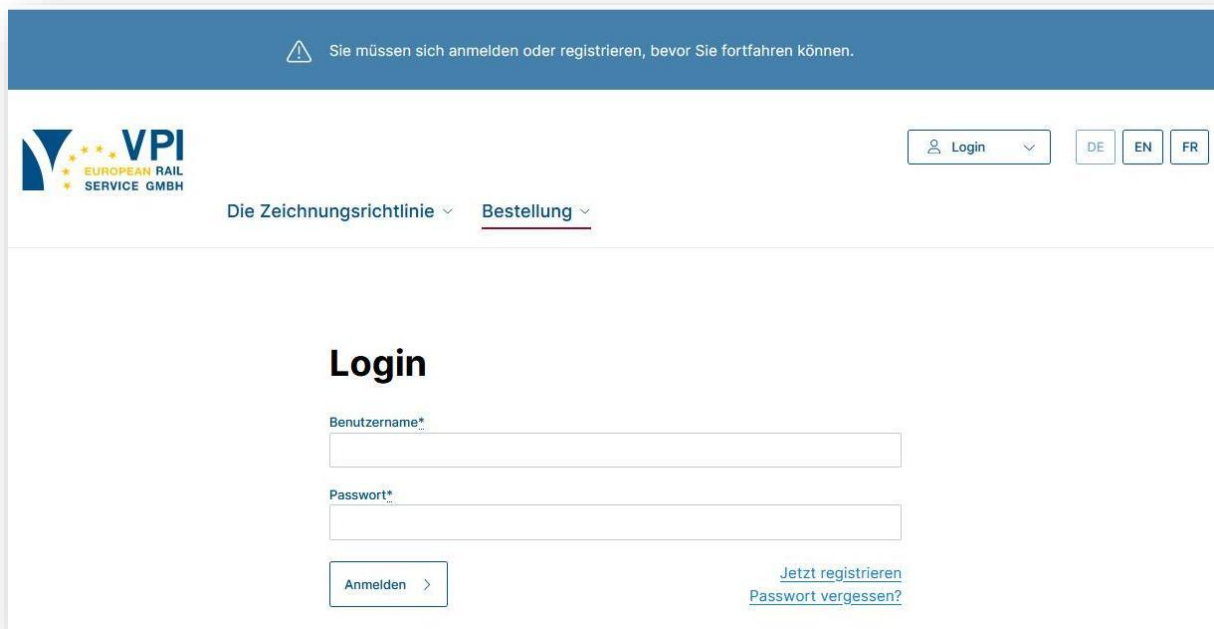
Sie müssen sich anmelden oder registrieren, bevor Sie fortfahren können.

VPI
EUROPEAN RAIL
SERVICE GMBH

Login

DE EN FR

Die Zeichnungsrichtlinie

Bestellung

Login

Benutzername*

Passwort*

Anmelden

Jetzt registrieren
Passwort vergessen?